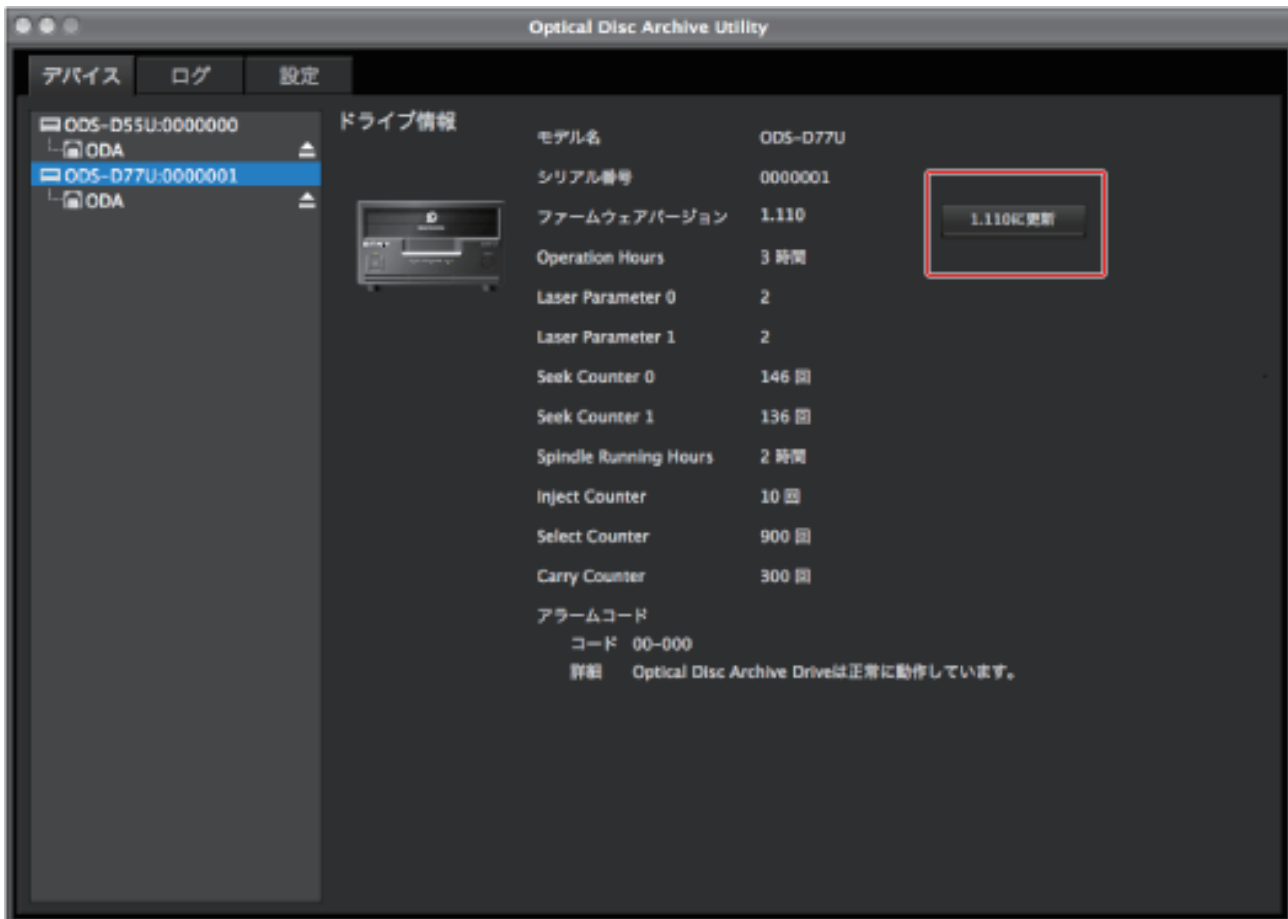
Optical Disc Archive Utility

デバイス ログ 設定

ODS-D55U:0000000
ODA
ODS-D77U:0000001
ODA

ドライブ情報

| | |
|---|---|
| モデル名 | ODS-D77U |
| シリアル番号 | 0000001 |
| ファームウェアバージョン | 1.110 |
| Operation Hours | 3 時間 |
| Laser Parameter 0 | 2 |
| Laser Parameter 1 | 2 |
| Seek Counter 0 | 146 回 |
| Seek Counter 1 | 136 回 |
| Spindle Running Hours | 2 時間 |
| Inject Counter | 10 回 |
| Select Counter | 900 回 |
| Carry Counter | 300 回 |

1.110に更新

アラームコード
コード 00-000
詳細 Optical Disc Archive Driveは正常に動作しています。